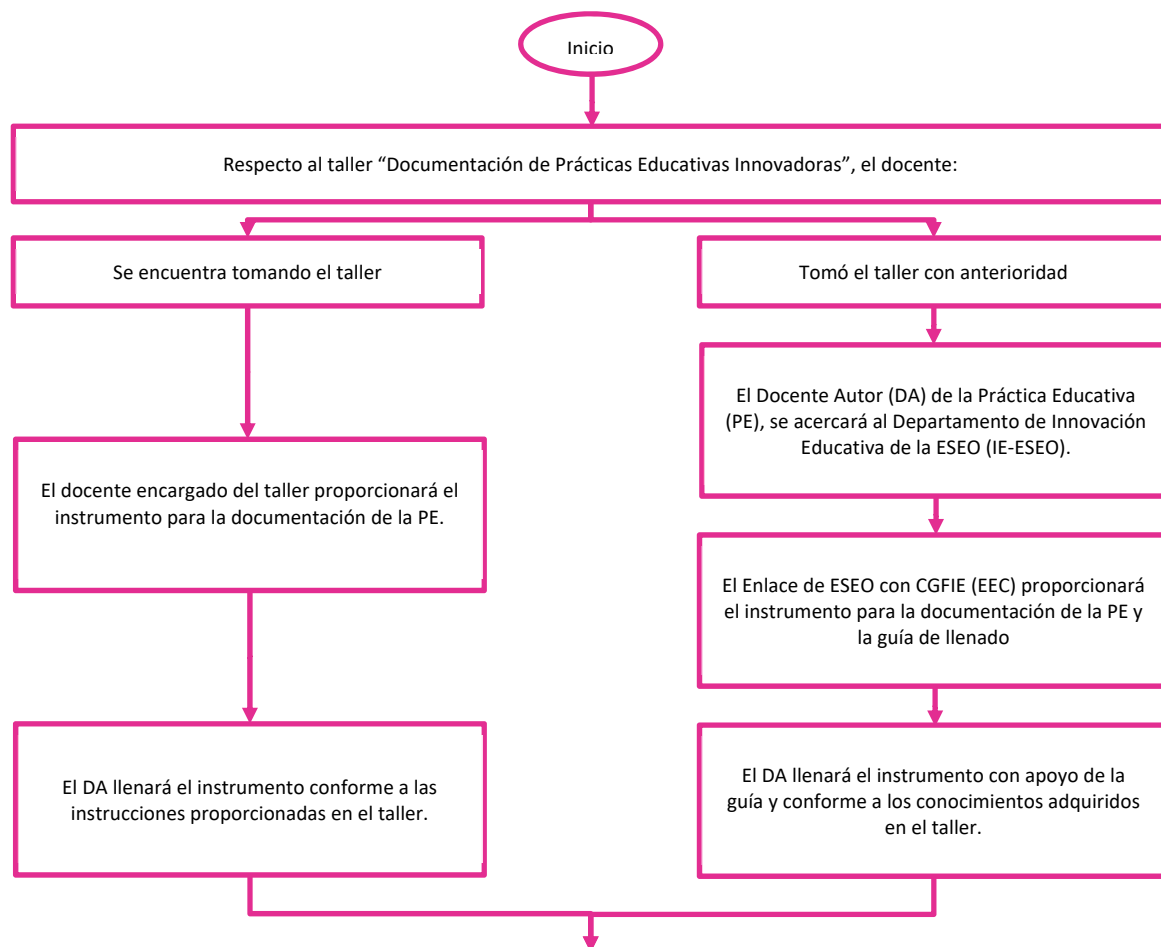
Inicio

Respecto al taller "Documentación de Prácticas Educativas Innovadoras", el docente:

Se encuentra tomando el taller

Tomó el taller con anterioridad

El Docente Autor (DA) de la Práctica Educativa (PE), se acercará al Departamento de Innovación Educativa de la ESEO (IE-ESEO).

El docente encargado del taller proporcionará el instrumento para la documentación de la PE.

El Enlace de ESEO con CGFIE (EEC) proporcionará el instrumento para la documentación de la PE y la guía de llenado

El DA llenará el instrumento conforme a las instrucciones proporcionadas en el taller.

El DA llenará el instrumento con apoyo de la guía y conforme a los conocimientos adquiridos en el taller.